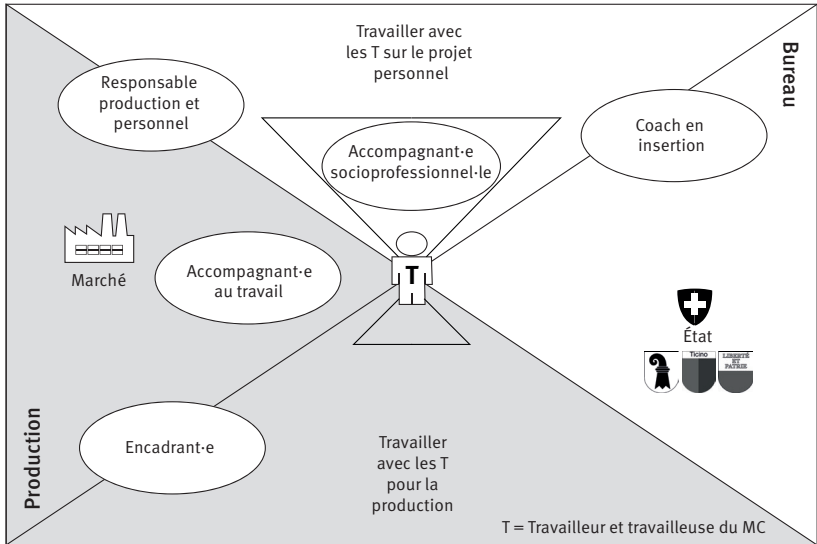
Travailler avec les T sur le projet personnel

Bureau

Responsable production et personnel

Coach en insertion

Accompagnant·e socioprofessionnel·le

Marché

Accompagnant·e au travail

T

État

Ticino

LIBERTÉ ET PATRIE

Production

Encadrant·e

Travailler avec les T pour la production

T = Travailleur et travailleuse du MC